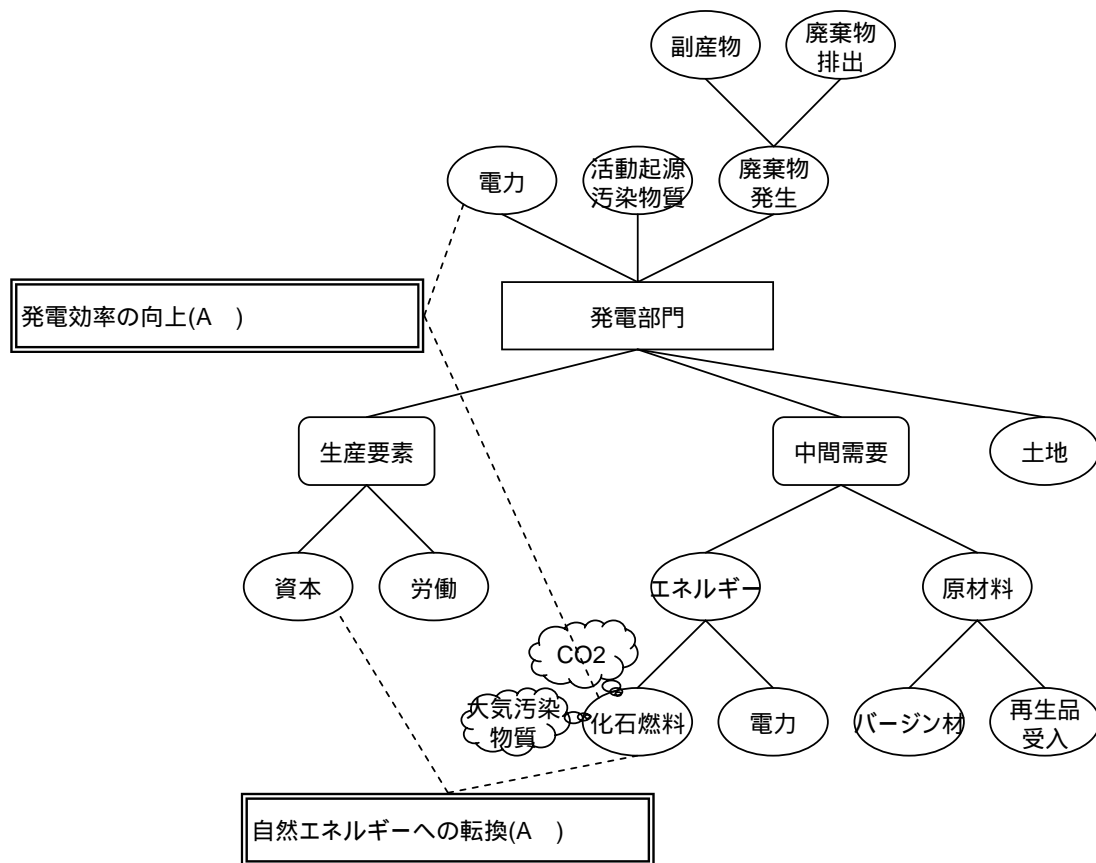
副産物

廃棄物排出

電力

活動起源汚染物質

廃棄物発生

発電効率の向上(A )

発電部門

生産要素

中間需要

土地

資本

労働

エネルギー

原材料

CO2

大気汚染物質

化石燃料

電力

バージン材

再生品受入

自然エネルギーへの転換(A )